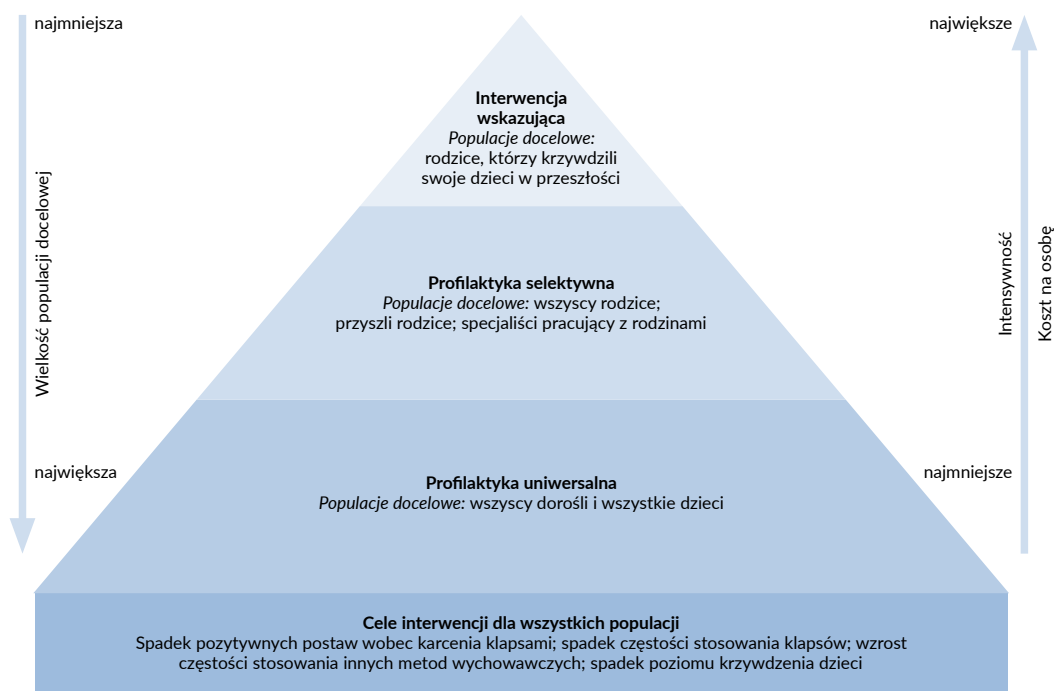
najmniejsza

Wielkość populacji docelowej

największa

największe

Intensywność

Koszt na osobę

najmniejsze

**Interwencja wskazująca**
*Populacje docelowe:*
rodzice, którzy krzywdzili swoje dzieci w przeszłości

**Profilaktyka selektywna**
*Populacje docelowe*: wszyscy rodzice; przyszli rodzice; specjaliści pracujący z rodzinami

**Profilaktyka uniwersalna**
*Populacje docelowe:* wszyscy dorośli i wszystkie dzieci

**Cele interwencji dla wszystkich populacji**
Spadek pozytywnych postaw wobec karcenia klapsami; spadek częstości stosowania klapsów; wzrost częstości stosowania innych metod wychowawczych; spadek poziomu krzywdzenia dzieci